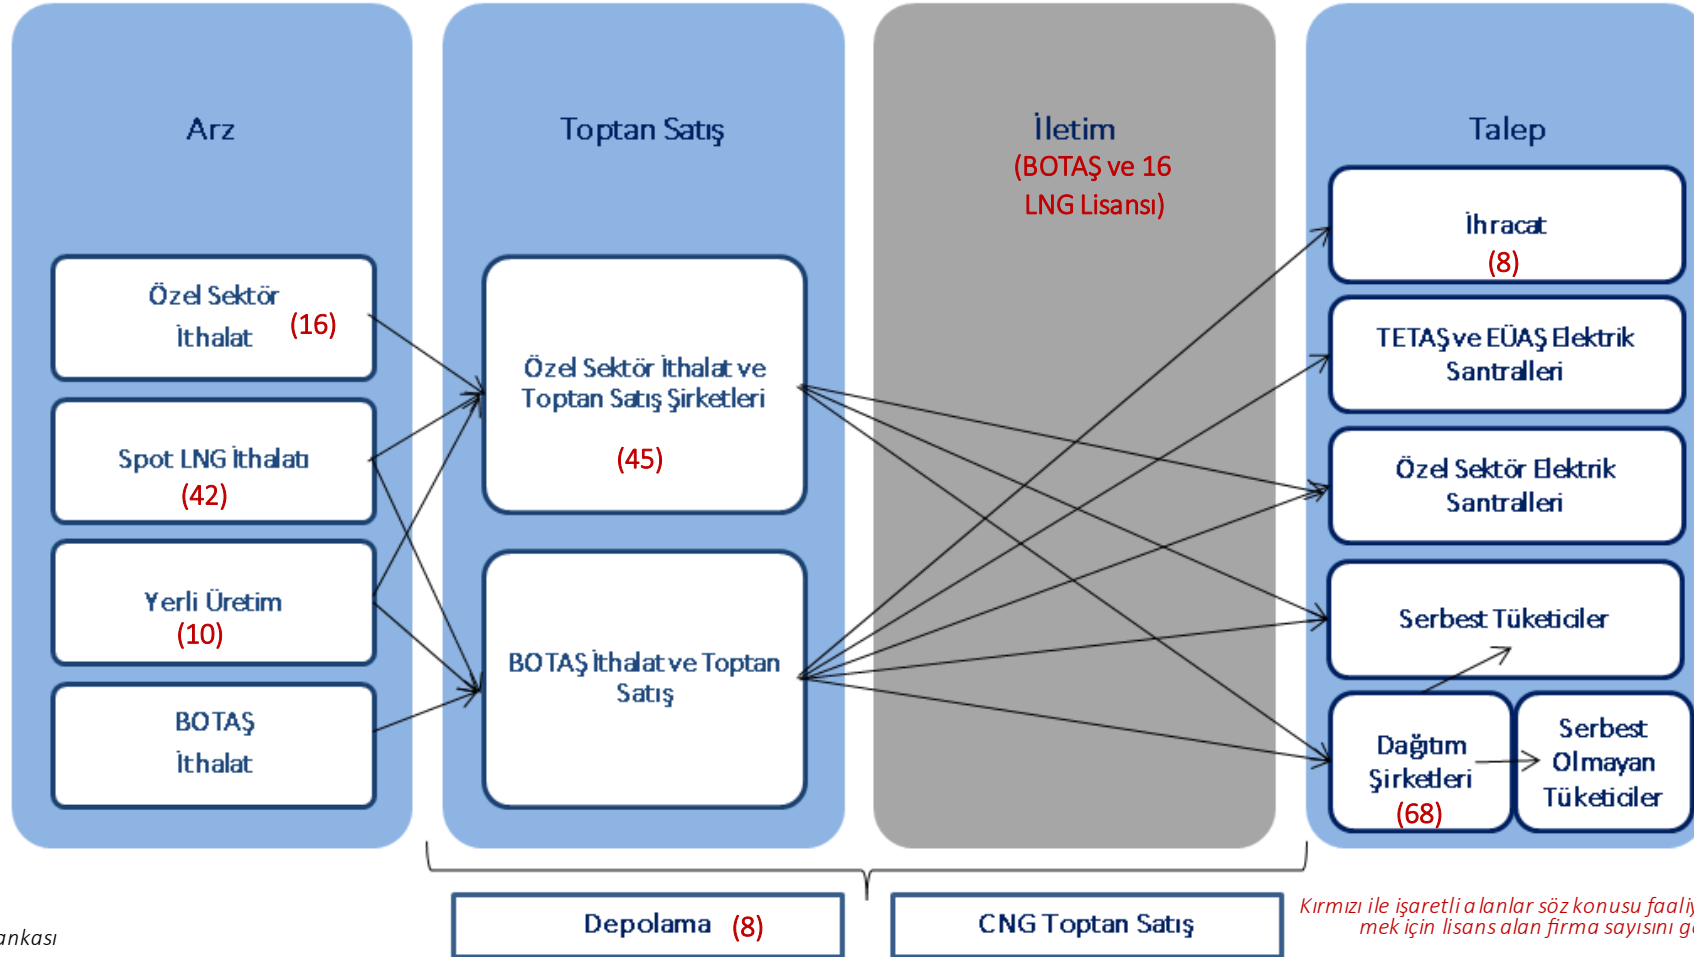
Arz

Toptan Satış

İletim
(BOTAŞ ve 16 LNG Lisansı)

Talep

Özel Sektör İthalat (16)

Spot LNG İthalatı (42)

Yerli Üretim (10)

BOTAŞ İthalat

Özel Sektör İthalat ve Toptan Satış Şirketleri

(45)

BOTAŞ İthalat ve Toptan Satış

İhracat (8)

TETAŞ ve EÜAŞ Elektrik Santralleri

Özel Sektör Elektrik Santralleri

Serbest Tüketiciler

Dağıtım Şirketleri (68)

Serbest Olmayan Tüketiciler

Depolama (8)

CNG Toptan Satış

Kırmızı ile işaretli alanlar söz konusu faali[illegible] mek için lisans alan firma sayısını g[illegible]

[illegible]ankası